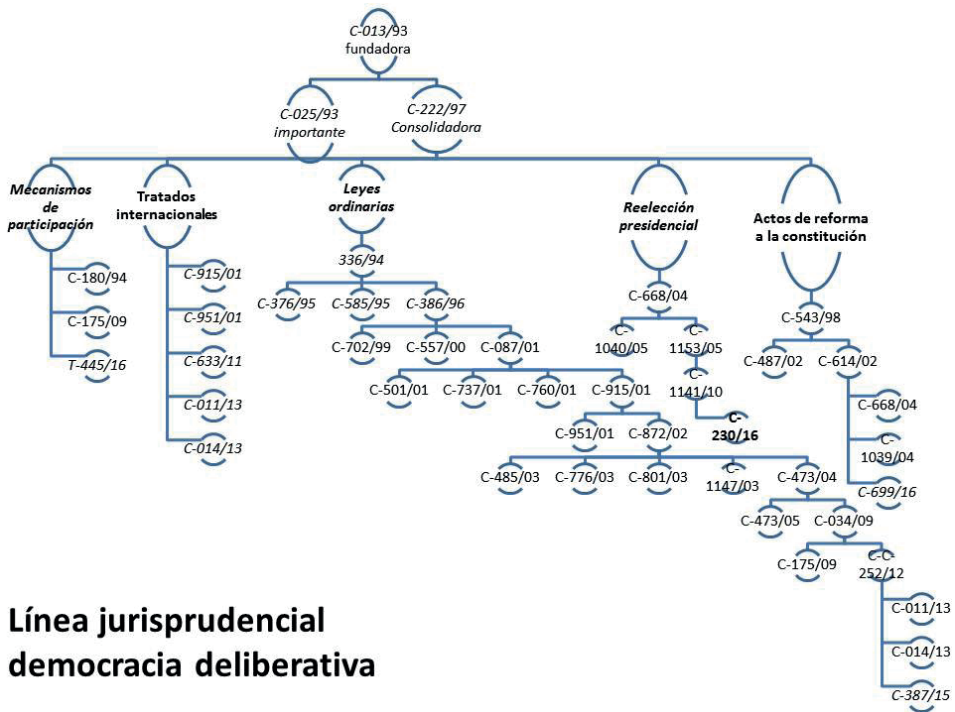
C-013/93
fundadora

C-025/93
importante

C-222/97
Consolidadora

Mecanismos de participación

C-180/94

C-175/09

T-445/16

Tratados internacionales

C-915/01

C-951/01

C-633/11

C-011/13

C-014/13

Leyes ordinarias

336/94

C-376/95

C-585/95

C-386/96

C-702/99

C-557/00

C-087/01

C-501/01

C-737/01

C-760/01

C-915/01

C-951/01

C-872/02

C-485/03

C-776/03

C-801/03

C-1147/03

C-473/04

C-473/05

C-034/09

C-175/09

C-C-252/12

C-011/13

C-014/13

C-387/15

Reelección presidencial

C-668/04

C-1040/05

C-1153/05

C-1141/10

C-230/16

Actos de reforma a la constitución

C-543/98

C-487/02

C-614/02

C-668/04

C-1039/04

C-699/16

Línea jurisprudencial democracia deliberativa